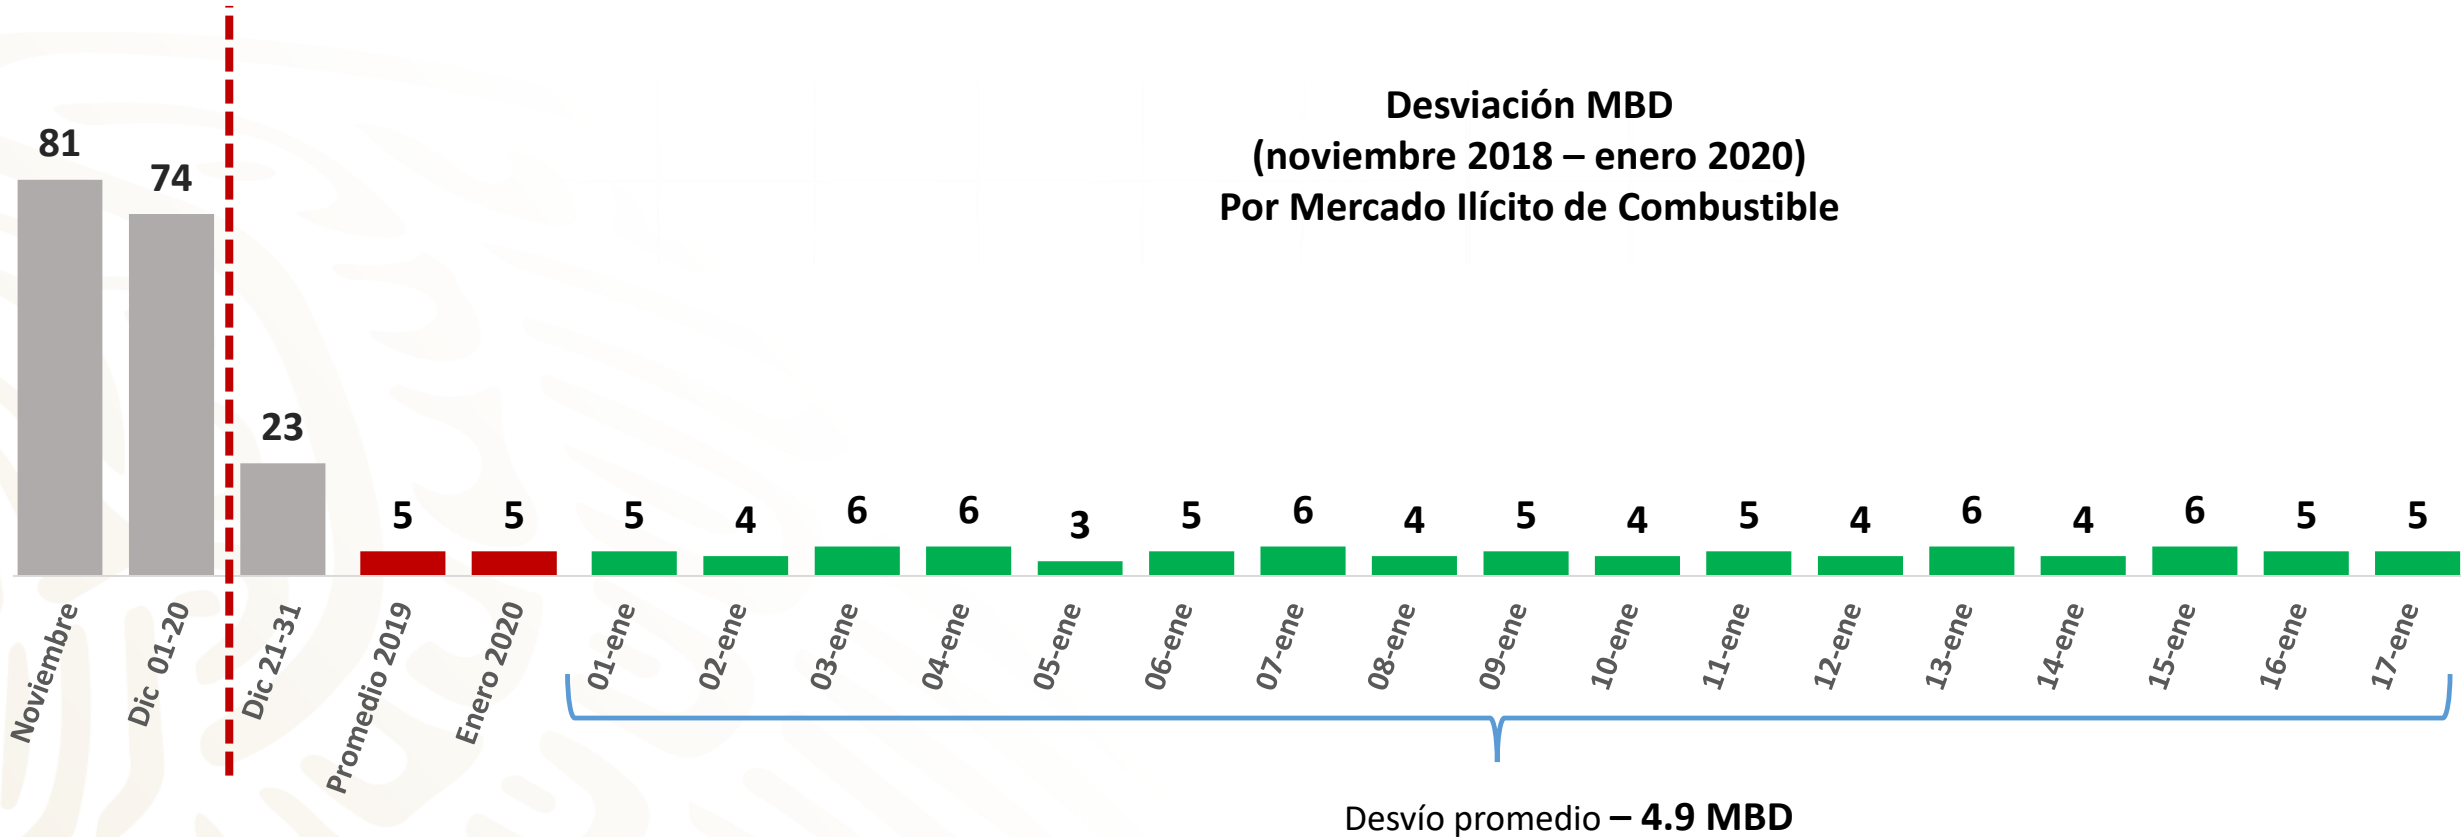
Desviación MBD
(noviembre 2018 – enero 2020)
Por Mercado Ilícito de Combustible

| Noviembre | Dic 01-20 | Dic 21-31 | Promedio 2019 | Enero 2020 | 01-ene | 02-ene | 03-ene | 04-ene | 05-ene | 06-ene | 07-ene | 08-ene | 09-ene | 10-ene | 11-ene | 12-ene | 13-ene | 14-ene | 15-ene | 16-ene | 17-ene |
|---|---|---|---|---|---|---|---|---|---|---|---|---|---|---|---|---|---|---|---|---|---|
| 81 | 74 | 23 | 5 | 5 | 5 | 4 | 6 | 6 | 3 | 5 | 6 | 4 | 5 | 4 | 5 | 4 | 6 | 4 | 6 | 5 | 5 |

Desvío promedio – 4.9 MBD